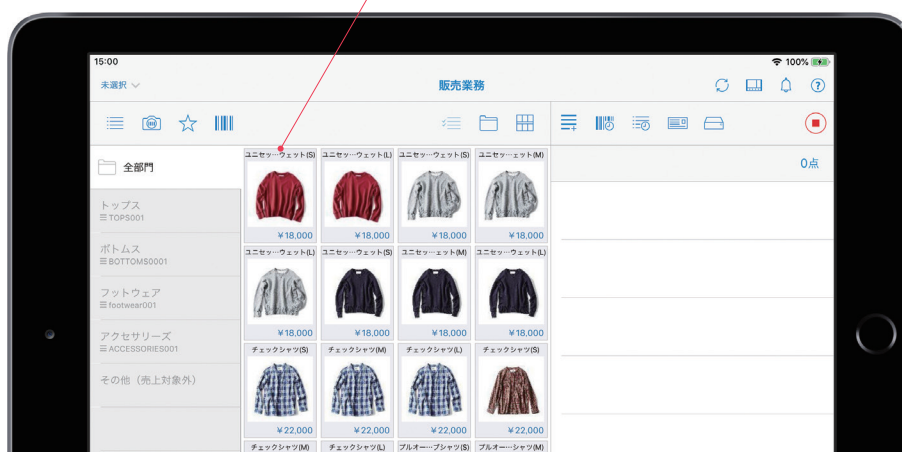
15:00
100%
未選択
販売業務
全部門
トップス
☰ TOPS001
ボトムス
☰ BOTTOMS0001
フットウェア
☰ footwear001
アクセサリーズ
☰ ACCESSORIES001
その他（売上対象外）
ユニセッ…ウェット(S)
¥18,000
ユニセッ…ウェット(L)
¥18,000
ユニセッ…ウェット(S)
¥18,000
ユニセッ…エット(M)
¥18,000
ユニセッ…ウェット(L)
¥18,000
ユニセッ…ウェット(S)
¥18,000
ユニセッ…エット(M)
¥18,000
ユニセッ…ウェット(L)
¥18,000
チェックシャツ(S)
¥22,000
チェックシャツ(M)
¥22,000
チェックシャツ(L)
¥22,000
チェックシャツ(S)
¥22,000
チェックシャツ(M)
チェックシャツ(L)
プルオー…ブシャツ(S)
プルオー…シャツ(M)
0点